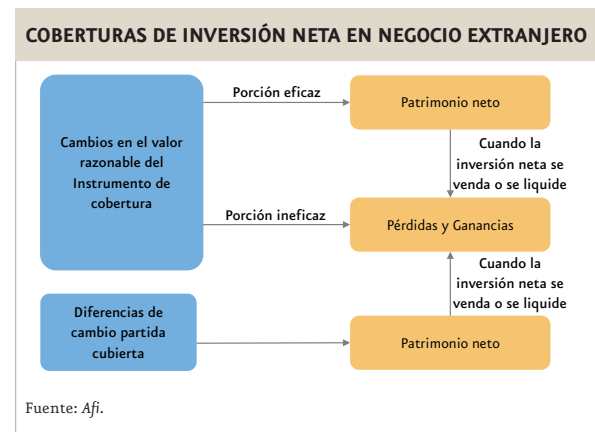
COBERTURAS DE INVERSIÓN NETA EN NEGOCIO EXTRANJERO

Cambios en el valor razonable del Instrumento de cobertura

Porción eficaz

Patrimonio neto

Cuando la inversión neta se venda o se liquide

Porción ineficaz

Pérdidas y Ganancias

Cuando la inversión neta se venda o se liquide

Diferencias de cambio partida cubierta

Patrimonio neto

Fuente: *Afi*.